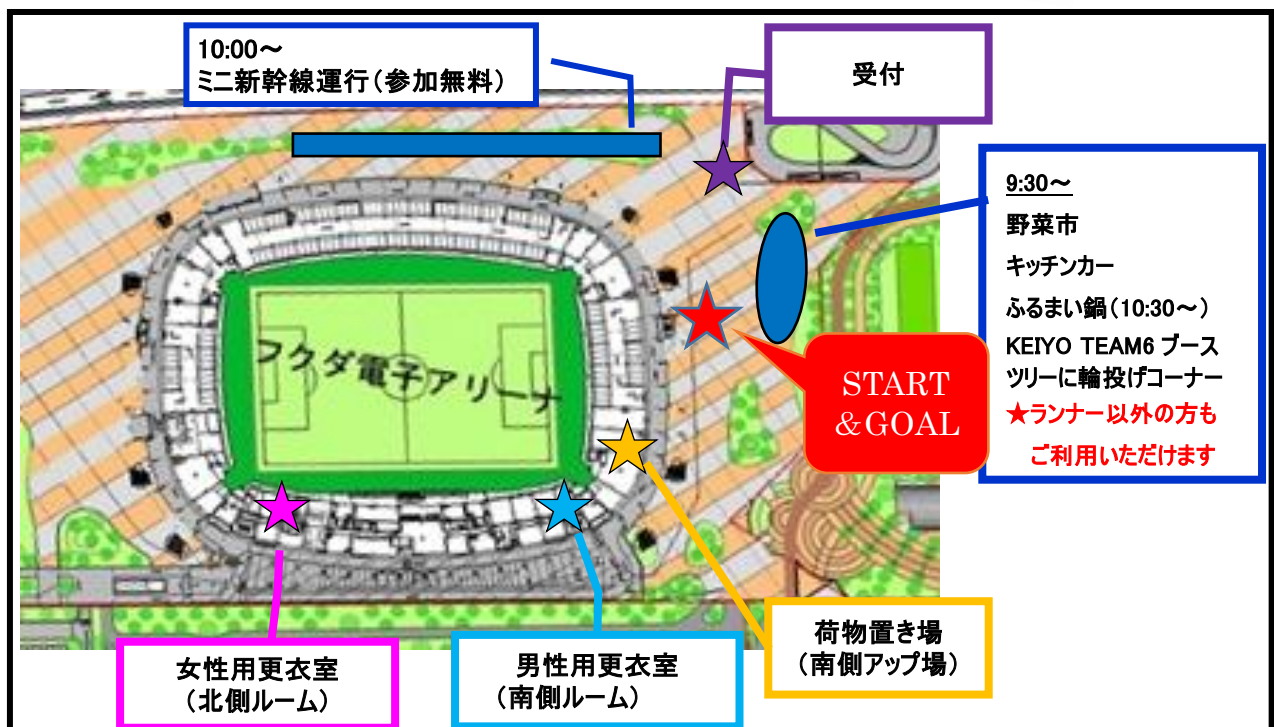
10:00～
ミニ新幹線運行（参加無料）

受付

9:30～
野菜市
キッチンカー
ふるまい鍋（10:30～）
KEIYO TEAM6 ブース
ツリーに輪投げコーナー
★ランナー以外の方も
ご利用いただけます

フクダ電子アリーナ

START
＆GOAL

荷物置き場
（南側アップ場）

女性用更衣室
（北側ルーム）

男性用更衣室
（南側ルーム）